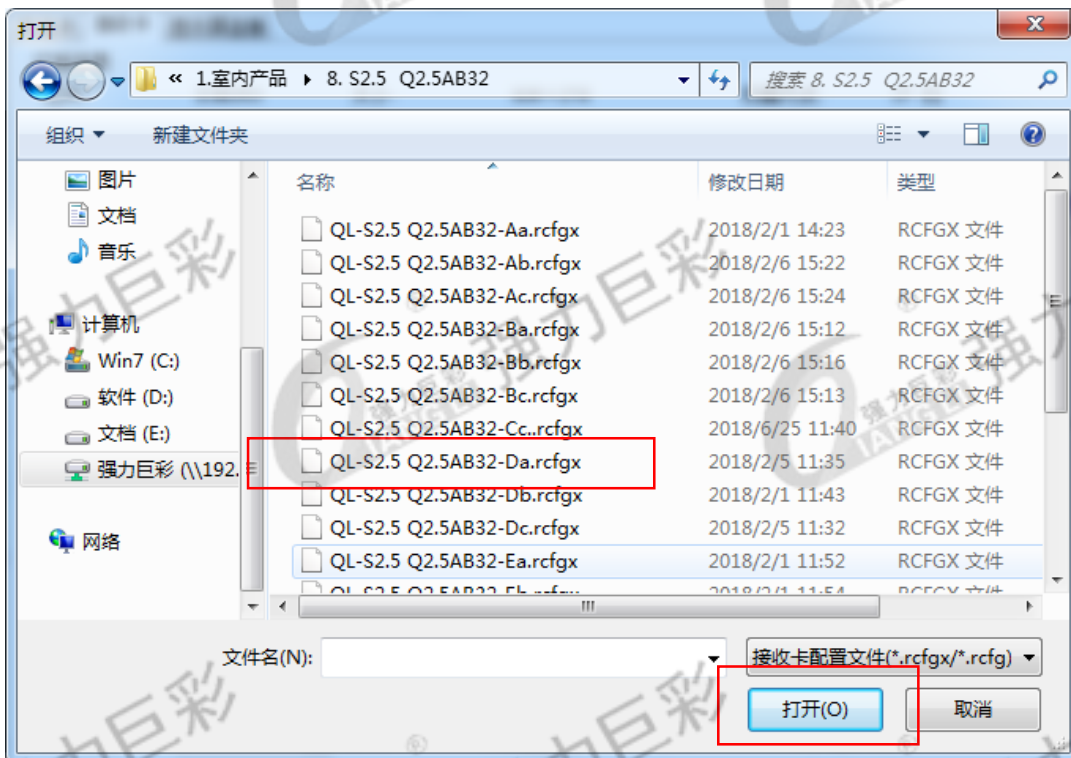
打开

« 1.室内产品 ▸ 8. S2.5 Q2.5AB32

搜索 8. S2.5 Q2.5AB32

组织 ▾ 新建文件夹

图片
文档
音乐
计算机
Win7 (C:)
软件 (D:)
文档 (E:)
强力巨彩 (\\192.
网络

| 名称 | 修改日期 | 类型 |
|---|---|---|
| QL-S2.5 Q2.5AB32-Aa.rcfgx | 2018/2/1 14:23 | RCFGX 文件 |
| QL-S2.5 Q2.5AB32-Ab.rcfgx | 2018/2/6 15:22 | RCFGX 文件 |
| QL-S2.5 Q2.5AB32-Ac.rcfgx | 2018/2/6 15:24 | RCFGX 文件 |
| QL-S2.5 Q2.5AB32-Ba.rcfgx | 2018/2/6 15:12 | RCFGX 文件 |
| QL-S2.5 Q2.5AB32-Bb.rcfgx | 2018/2/6 15:16 | RCFGX 文件 |
| QL-S2.5 Q2.5AB32-Bc.rcfgx | 2018/2/6 15:13 | RCFGX 文件 |
| QL-S2.5 Q2.5AB32-Cc..rcfgx | 2018/6/25 11:40 | RCFGX 文件 |
| QL-S2.5 Q2.5AB32-Da.rcfgx | 2018/2/5 11:35 | RCFGX 文件 |
| QL-S2.5 Q2.5AB32-Db.rcfgx | 2018/2/1 11:43 | RCFGX 文件 |
| QL-S2.5 Q2.5AB32-Dc.rcfgx | 2018/2/5 11:32 | RCFGX 文件 |
| QL-S2.5 Q2.5AB32-Ea.rcfgx | 2018/2/1 11:52 | RCFGX 文件 |
| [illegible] | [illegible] | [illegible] |

文件名(N):
接收卡配置文件(*.rcfgx/*.rcfg)
打开(O)
取消

强力巨彩